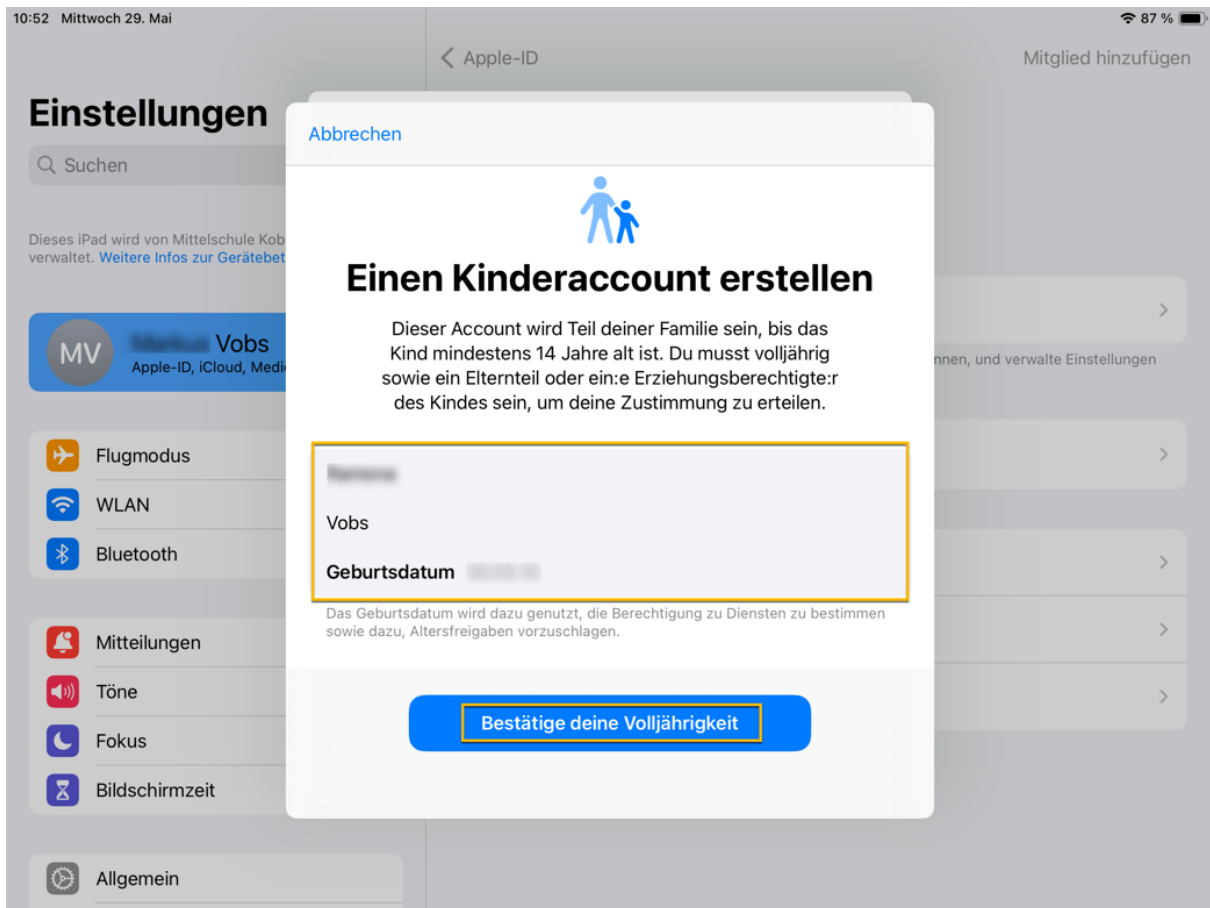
10:52 Mittwoch 29. Mai

87 %

Apple-ID

Mitglied hinzufügen

Einstellungen

Suchen

Dieses iPad wird von Mittelschule Kob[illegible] verwaltet. Weitere Infos zur Gerätebet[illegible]

MV

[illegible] Vobs

Apple-ID, iCloud, Medi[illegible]

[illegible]nnen, und verwalte Einstellungen

Flugmodus

WLAN

Bluetooth

Mitteilungen

Töne

Fokus

Bildschirmzeit

Allgemein

Abbrechen

Einen Kinderaccount erstellen

Dieser Account wird Teil deiner Familie sein, bis das Kind mindestens 14 Jahre alt ist. Du musst volljährig sowie ein Elternteil oder ein:e Erziehungsberechtigte:r des Kindes sein, um deine Zustimmung zu erteilen.

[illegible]

Vobs

Geburtsdatum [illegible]

Das Geburtsdatum wird dazu genutzt, die Berechtigung zu Diensten zu bestimmen sowie dazu, Altersfreigaben vorzuschlagen.

Bestätige deine Volljährigkeit